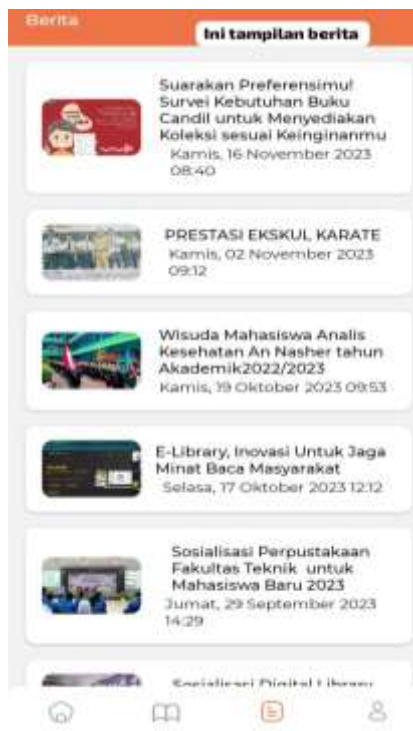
Berita

Ini tampilan berita

Suarakan Preferensimu! Survei Kebutuhan Buku Candil untuk Menyediakan Koleksi sesuai Keinginanmu
Kamis, 16 November 2023 08:40

PRESTASI EKSKUL KARATE
Kamis, 02 November 2023 09:12

Wisuda Mahasiswa Analis Kesehatan An Nasher tahun Akademik2022/2023
Kamis, 19 Oktober 2023 09:53

E-Library, Inovasi Untuk Jaga Minat Baca Masyarakat
Selasa, 17 Oktober 2023 12:12

Sosialisasi Perpustakaan Fakultas Teknik untuk Mahasiswa Baru 2023
Jumat, 29 September 2023 14:29

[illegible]